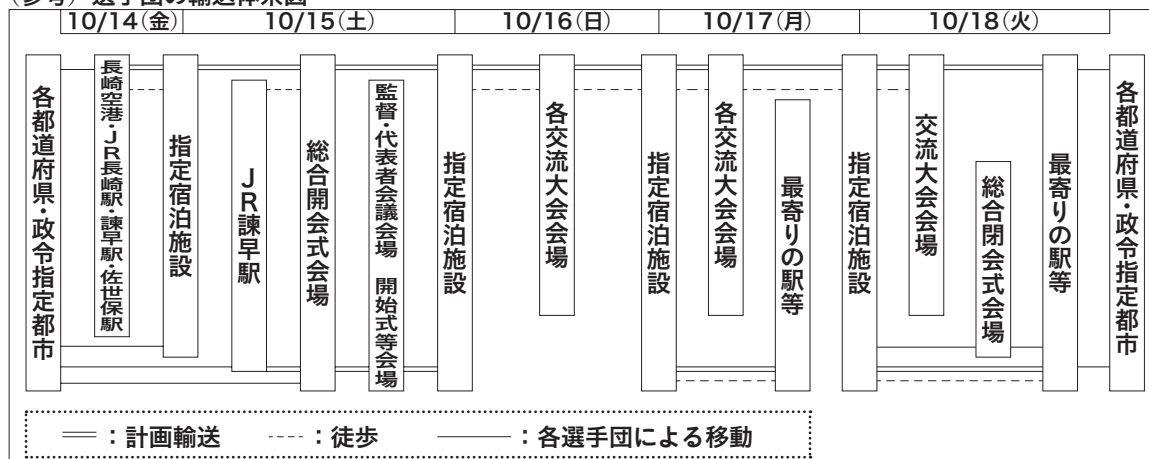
（参考）選手団の輸送体系図

| 10/14(金) | 10/15(土) | 10/16(日) | 10/17(月) | 10/18(火) |
|---|---|---|---|---|

各都道府県・政令指定都市

長崎空港・JR長崎駅・諫早駅・佐世保駅

指定宿泊施設

JR諫早駅

総合開会式会場

監督・代表者会議会場　開始式等会場

指定宿泊施設

各交流大会会場

指定宿泊施設

各交流大会会場

最寄りの駅等

指定宿泊施設

交流大会会場

総合閉会式会場

最寄りの駅等

各都道府県・政令指定都市

═：計画輸送　----：徒歩　——：各選手団による移動